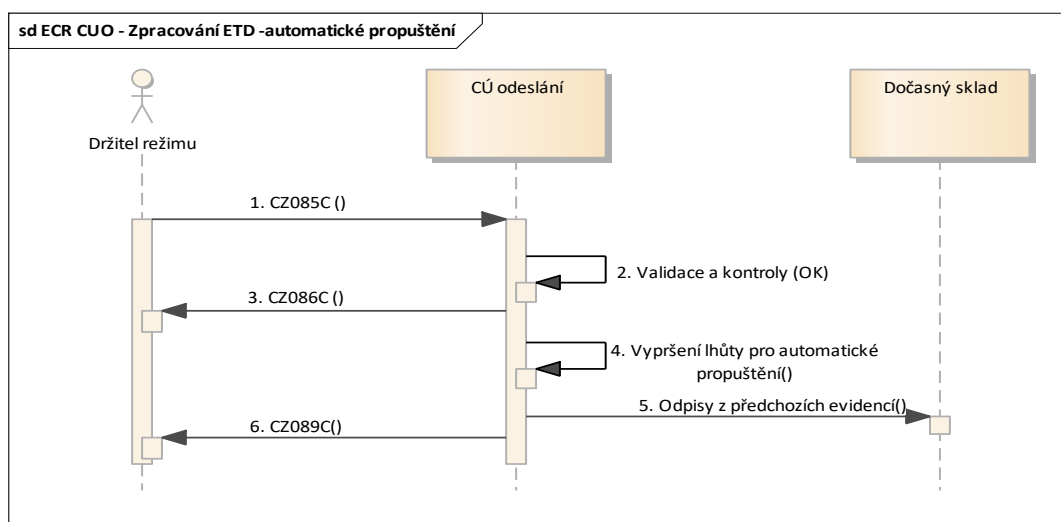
sd ECR CUO - Zpracování ETD -automatické propuštění

Držitel režimu

CÚ odeslání

Dočasný sklad

1. CZ085C ()

2. Validace a kontroly (OK)

3. CZ086C ()

4. Vypršení lhůty pro automatické propuštění()

5. Odpisy z předchozích evidencí()

6. CZ089C()